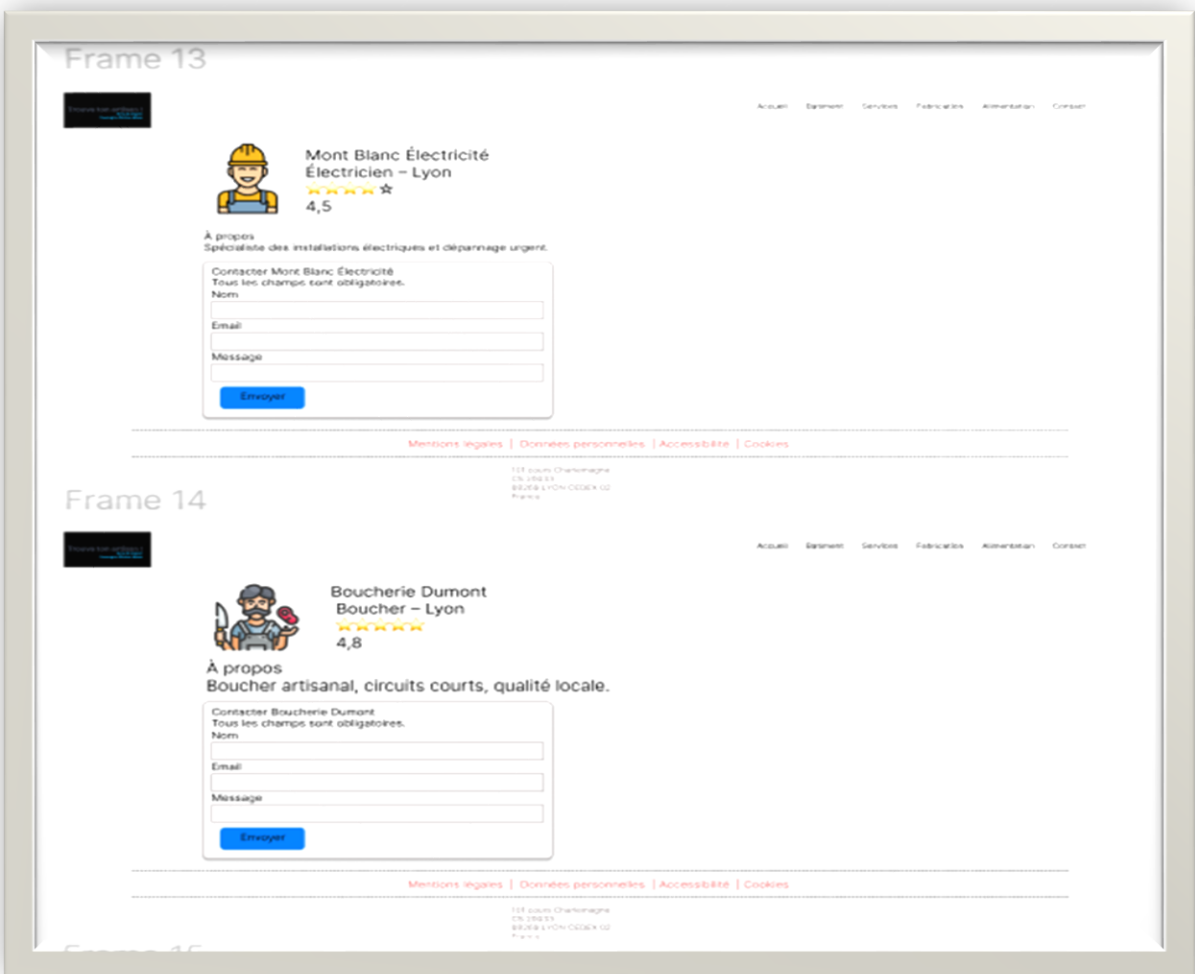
Frame 13

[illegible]

Accueil Bâtiment Services Fabrication Alimentation Contact

Mont Blanc Électricité
Électricien – Lyon
☆
4,5

À propos
Spécialiste des installations électriques et dépannage urgent.

Contacter Mont Blanc Électricité
Tous les champs sont obligatoires.
Nom
Email
Message
Envoyer

Mentions légales | Données personnelles | Accessibilité | Cookies

101 cours Charlemagne
CS 20033
69269 LYON CEDEX 02
France

Frame 14

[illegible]

Accueil Bâtiment Services Fabrication Alimentation Contact

Boucherie Dumont
Boucher – Lyon
4,8

À propos
Boucher artisanal, circuits courts, qualité locale.

Contacter Boucherie Dumont
Tous les champs sont obligatoires.
Nom
Email
Message
Envoyer

Mentions légales | Données personnelles | Accessibilité | Cookies

101 cours Charlemagne
CS 20033
69269 LYON CEDEX 02
France

Frame 15